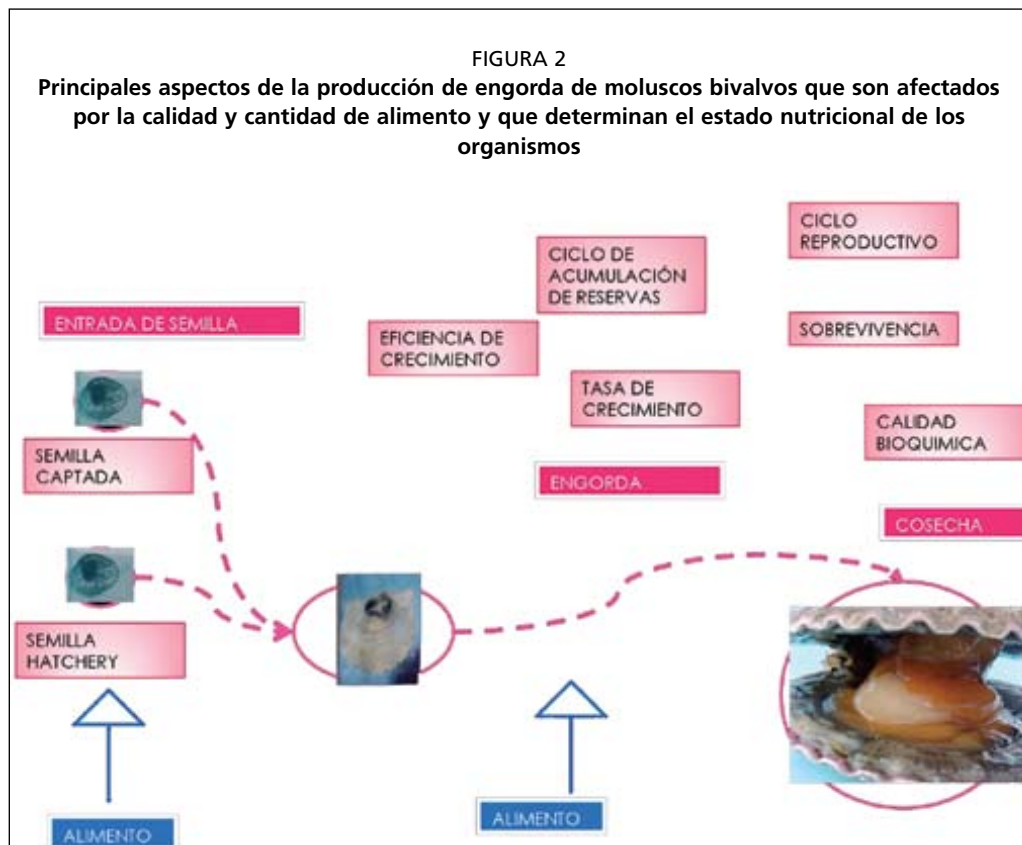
FIGURA 2
**Principales aspectos de la producción de engorda de moluscos bivalvos que son afectados por la calidad y cantidad de alimento y que determinan el estado nutricional de los organismos**

CICLO REPRODUCTIVO

CICLO DE ACUMULACIÓN DE RESERVAS

ENTRADA DE SEMILLA

EFICIENCIA DE CRECIMIENTO

SOBREVIVENCIA

TASA DE CRECIMIENTO

CALIDAD BIOQUIMICA

SEMILLA CAPTADA

ENGORDA

COSECHA

SEMILLA HATCHERY

ALIMENTO

ALIMENTO